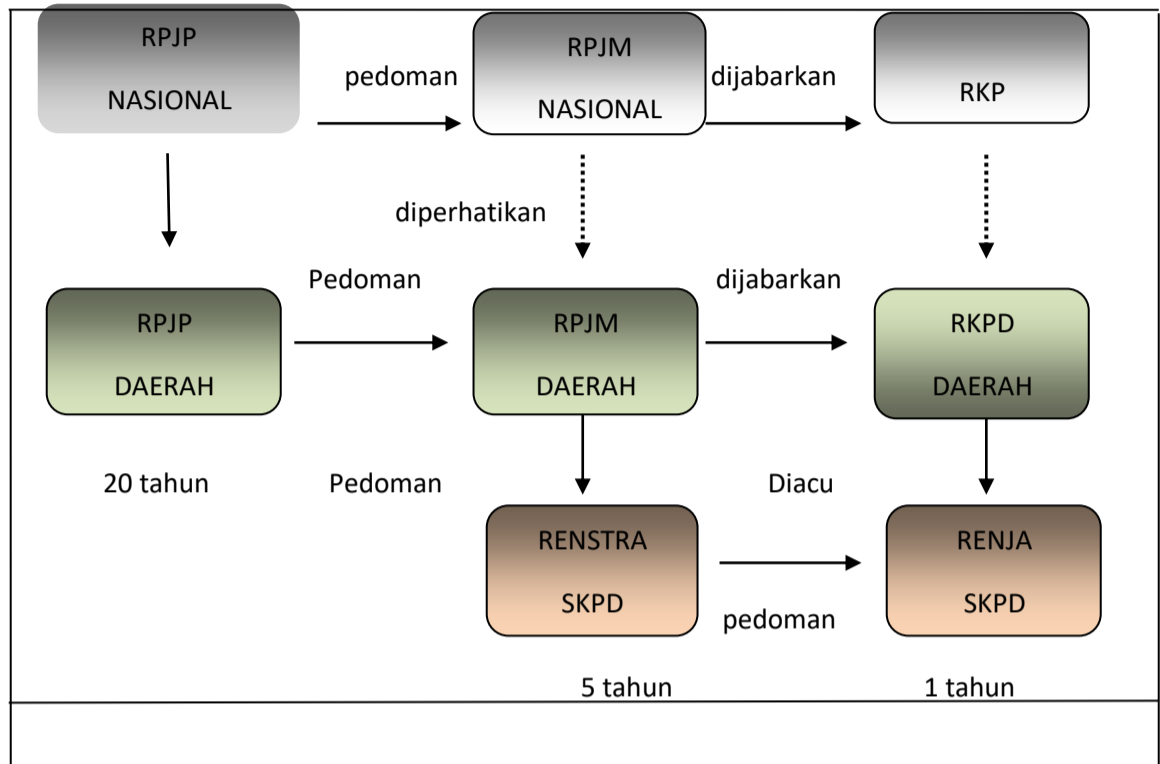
RPJP
NASIONAL

pedoman

RPJM
NASIONAL

dijabarkan

RKP

diperhatikan

Pedoman

dijabarkan

RPJP
DAERAH

RPJM
DAERAH

RKPD
DAERAH

20 tahun

Pedoman

Diacu

RENSTRA
SKPD

RENJA
SKPD

pedoman

5 tahun

1 tahun